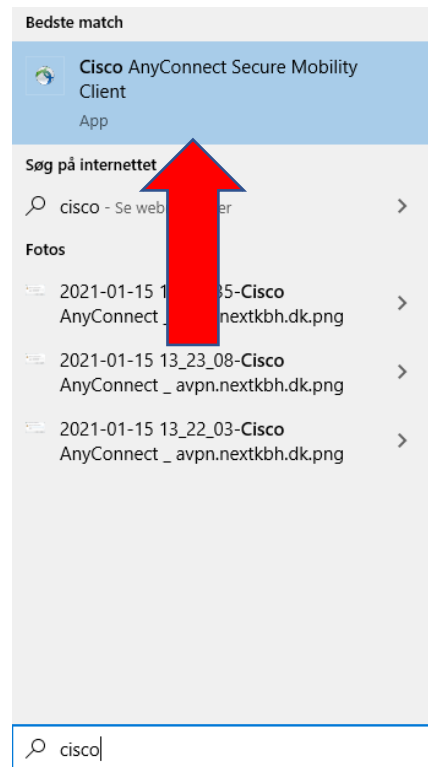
Bedste match

Cisco AnyConnect Secure Mobility Client

App

Søg på internettet

cisco - Se web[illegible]er

Fotos

2021-01-15 1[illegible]35-Cisco AnyConnect _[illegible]nextkbh.dk.png

2021-01-15 13_23_08-Cisco AnyConnect _ avpn.nextkbh.dk.png

2021-01-15 13_22_03-Cisco AnyConnect _ avpn.nextkbh.dk.png

cisco